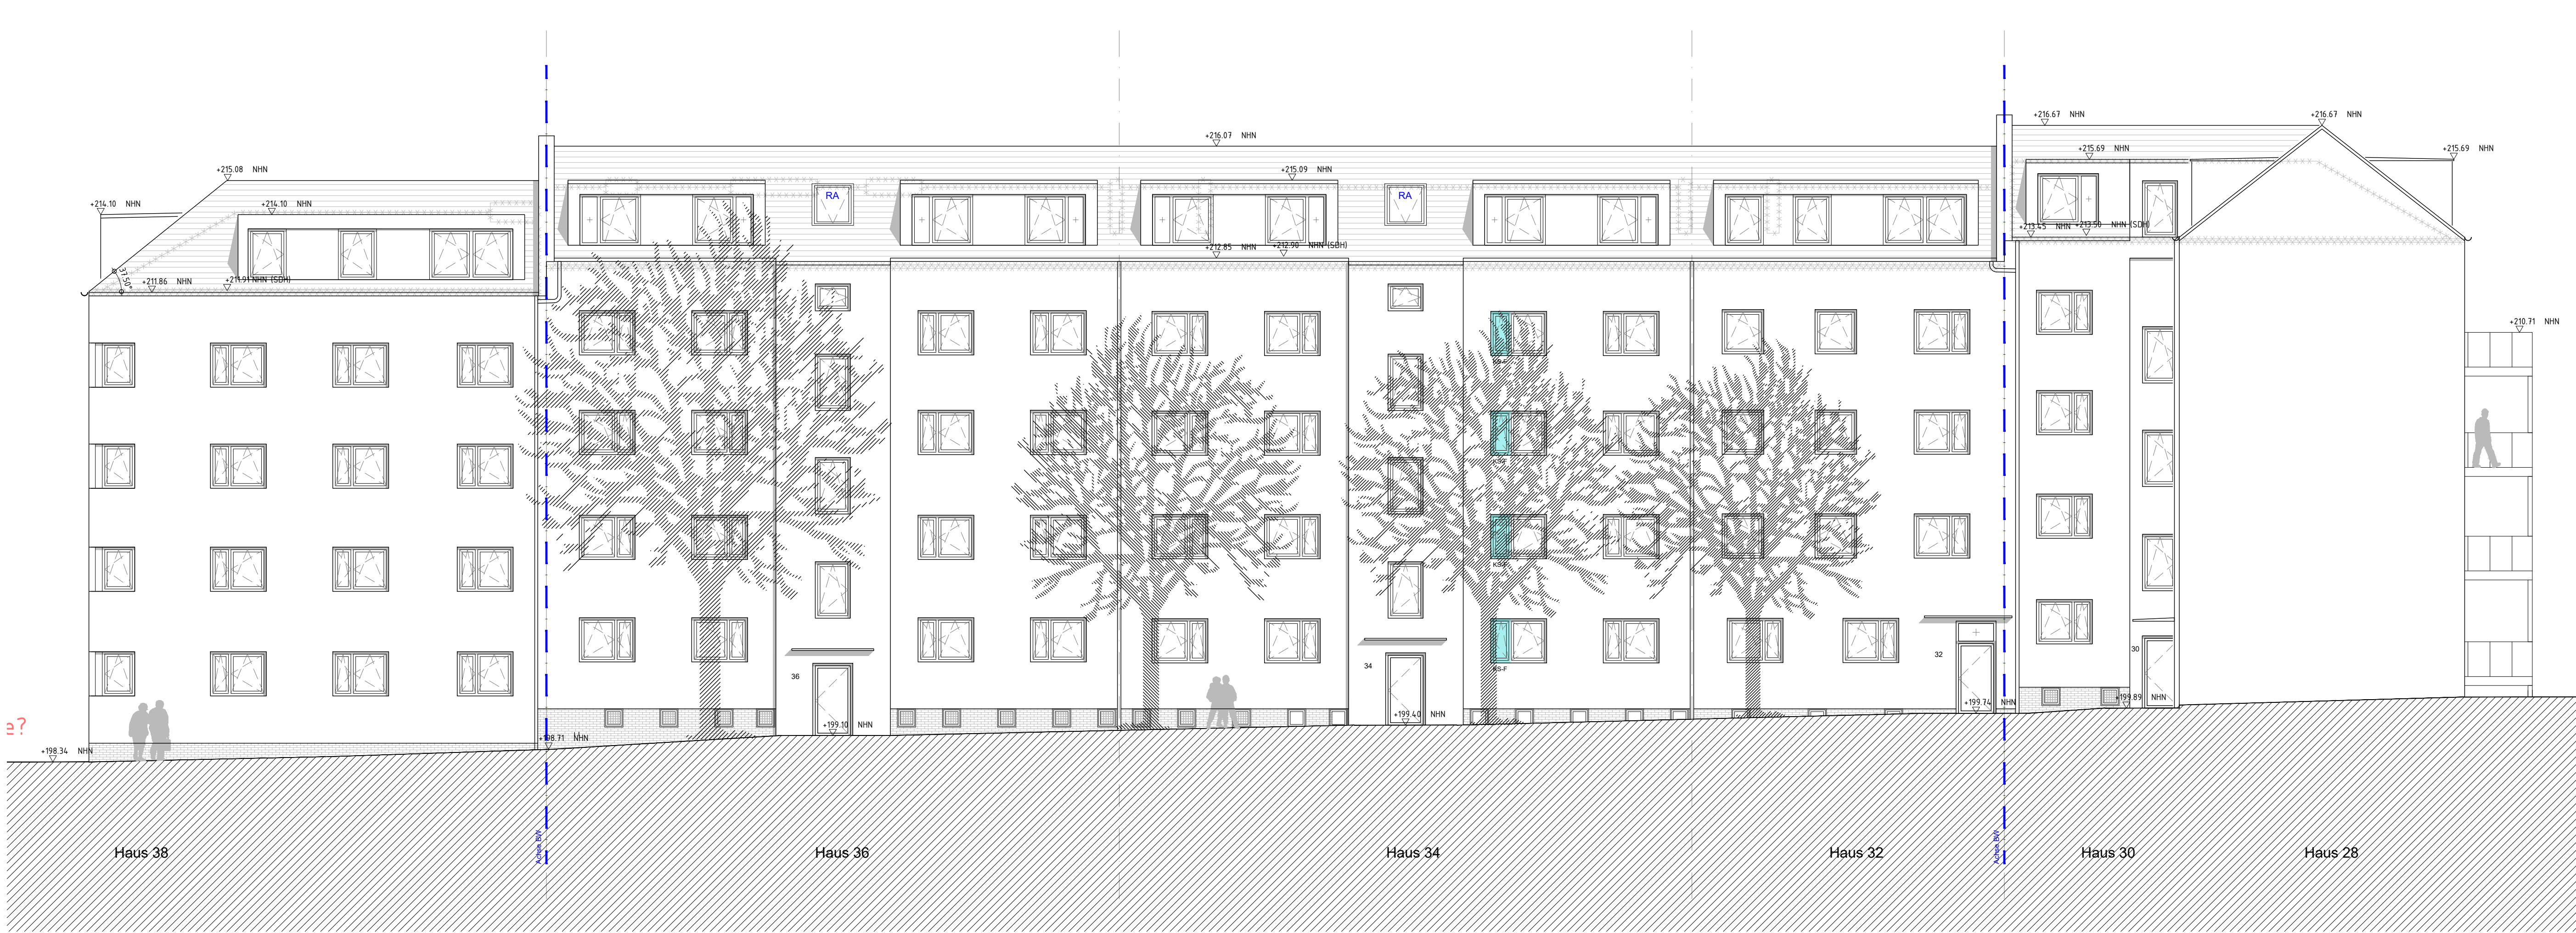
+216.07 NHN

+215.08 NHN

+214.10 NHN

+214.10 NHN

+215.09 NHN

+216.67 NHN

+216.67 NHN

+215.69 NHN

+215.69 NHN

RA

RA

+212.85 NHN

+212.90 NHN (SDH)

+213.45 NHN

+213.50 NHN (SDH)

37.50°

+211.86 NHN

+211.91 NHN (SDH)

+210.71 NHN

36

34

32

30

+199.10 NHN

+199.40 NHN

+199.74 NHN

+199.89 NHN

+198.34 NHN

+198.71 NHN

e?

Achse BW

Achse BW

Haus 38

Haus 36

Haus 34

Haus 32

Haus 30

Haus 28